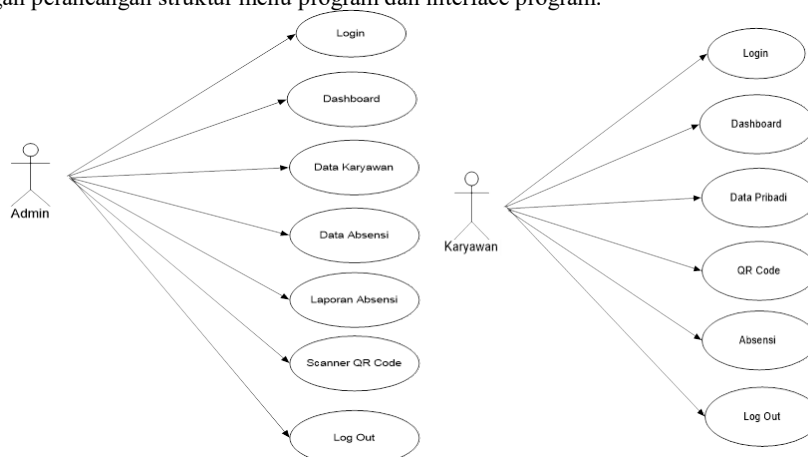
gan perancangan struktur menu program dan interface program.

Admin

Login

Dashboard

Data Karyawan

Data Absensi

Laporan Absensi

Scanner QR Code

Log Out

Karyawan

Login

Dashboard

Data Pribadi

QR Code

Absensi

Log Out